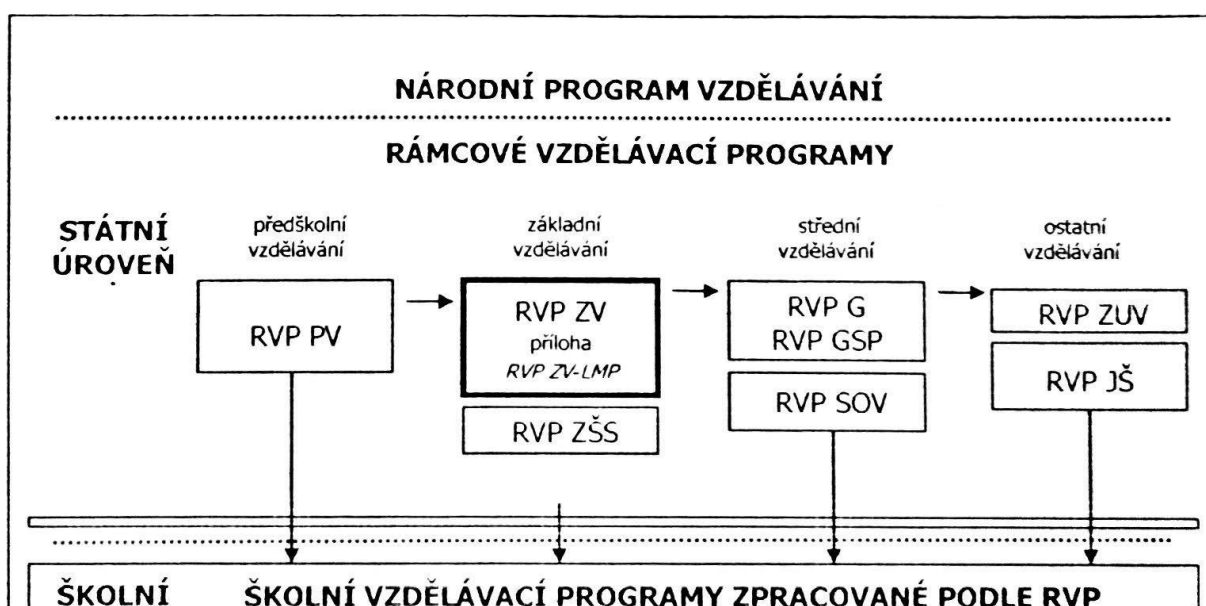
NÁRODNÍ PROGRAM VZDĚLÁVÁNÍ

RÁMCOVÉ VZDĚLÁVACÍ PROGRAMY

STÁTNÍ ÚROVEŇ

předškolní vzdělávání

RVP PV

základní vzdělávání

RVP ZV
příloha
RVP ZV-LMP

RVP ZŠS

střední vzdělávání

RVP G
RVP GSP

RVP SOV

ostatní vzdělávání

RVP ZUV

RVP JŠ

ŠKOLNÍ

ŠKOLNÍ VZDĚLÁVACÍ PROGRAMY ZPRACOVANÉ PODLE RVP